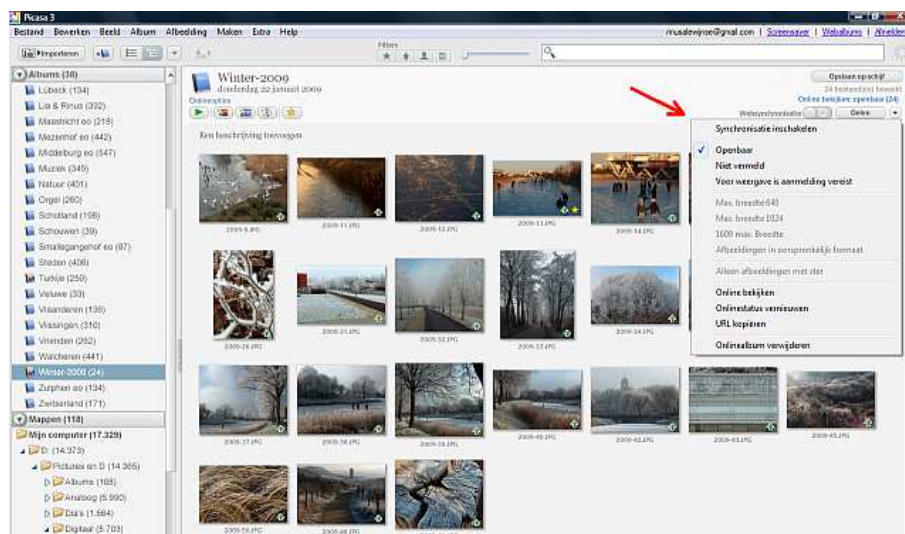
Picasa 3

Bestand Bewerken Beeld Album Afbeelding Maken Extra Help

rinusalewijnse@gmail.com | Screensaver | Webalbums | Afmelden

Importeren

Filters

Albums (38)

Lübeck (134)

Lia & Rinus (332)

Maastricht eo (218)

Melzerhof eo (442)

Middelburg eo (547)

Muziek (349)

Natuur (401)

Orgel (260)

Schotland (198)

Schouwen (39)

Smallegangehof eo (87)

Steden (406)

Turkije (250)

Veluwe (33)

Vlaanderen (135)

Vlissingen (310)

Vrienden (262)

Walcheren (441)

Winter-2009 (24)

Zutphen eo (134)

Zwitserland (171)

Mappen (118)

Mijn computer (17.329)

D: (14.373)

Pictures en D (14.365)

Albums (108)

Analoog (5.990)

Dia's (1.564)

Digitaal (5.703)

Winter-2009

donderdag 22 januari 2009

Onlineopties

Opslaan op schijf

24 bestand(en) bewerkt

Online bekijken: openbaar (24)

Websynchronisatie

Delen

Een beschrijving toevoegen

Synchronisatie inschakelen

Openbaar

Niet vermeld

Voor weergave is aanmelding vereist

Max. breedte 640

Max. breedte 1024

1600 max. Breedte

Afbeeldingen in oorspronkelijk formaat

Alleen afbeeldingen met ster

Online bekijken

Onlinestatus vernieuwen

URL kopiëren

Onlinealbum verwijderen

2009-9.JPG

2009-11.JPG

2009-12.JPG

2009-13.JPG

2009-14.JPG

2009-26.JPG

2009-31.JPG

2009-32.JPG

2009-33.JPG

2009-34.JPG

2009-37.JPG

2009-38.JPG

2009-39.JPG

2009-40.JPG

2009-42.JPG

2009-43.JPG

2009-45.JPG

2009-59.JPG

2009-48.JPG

2009-50.JPG